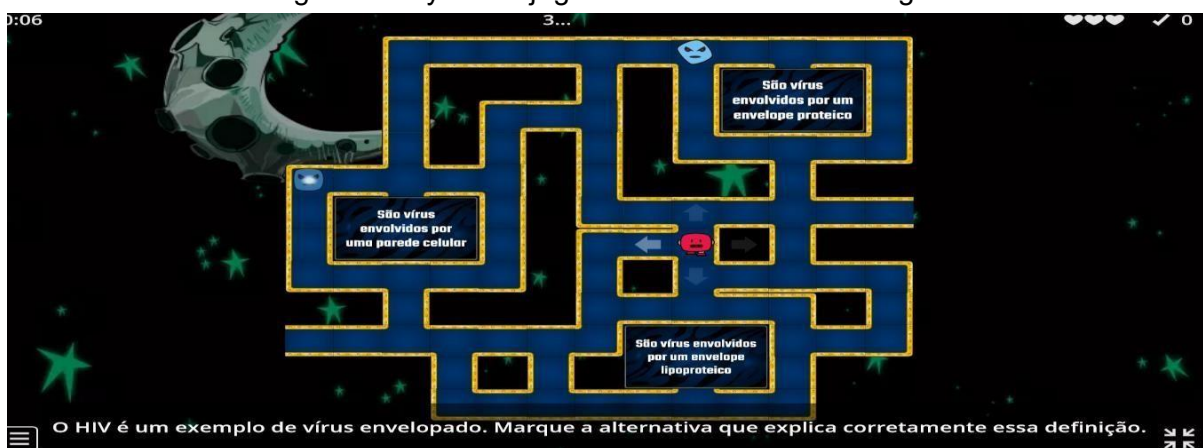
0:06
3...
✓ 0

São vírus envolvidos por um envelope proteico

São vírus envolvidos por uma parede celular

São vírus envolvidos por um envelope lipoproteico

O HIV é um exemplo de vírus envelopado. Marque a alternativa que explica corretamente essa definição.